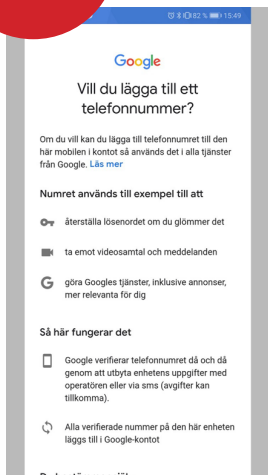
82 % 15:49

Google

Vill du lägga till ett telefonnummer?

Om du vill kan du lägga till telefonnumret till den här mobilen i kontot så används det i alla tjänster från Google. Läs mer

Numret används till exempel till att

återställa lösenordet om du glömmer det

ta emot videosamtal och meddelanden

göra Googles tjänster, inklusive annonser, mer relevanta för dig

Så här fungerar det

Google verifierar telefonnumret då och då genom att utbyta enhetens uppgifter med operatören eller via sms (avgifter kan tillkomma).

Alla verifierade nummer på den här enheten läggs till i Google-kontot

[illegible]